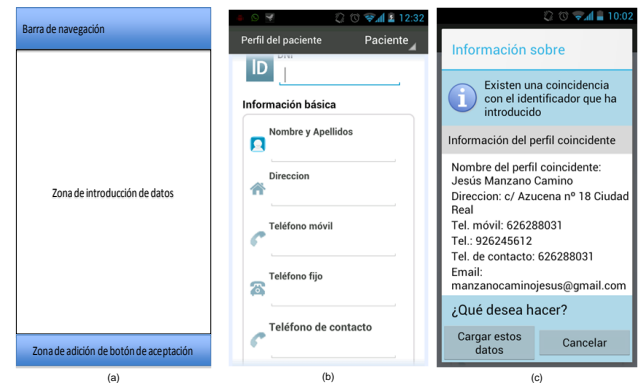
Barra de navegación

Zona de introducción de datos

Zona de adición de botón de aceptación

(a)

12:32

Perfil del paciente

Paciente

ID

DNI

Información básica

Nombre y Apellidos

Direccion

Teléfono móvil

Teléfono fijo

Teléfono de contacto

(b)

10:02

Información sobre

Existen una coincidencia con el identificador que ha introducido

Información del perfil coincidente

Nombre del perfil coincidente: Jesús Manzano Camino
Direccion: c/ Azucena nº 18 Ciudad Real
Tel. móvil: 626288031
Tel.: 926245612
Tel. de contacto: 626288031
Email: manzanocaminojesus@gmail.com

¿Qué desea hacer?

Cargar estos datos

Cancelar

(c)